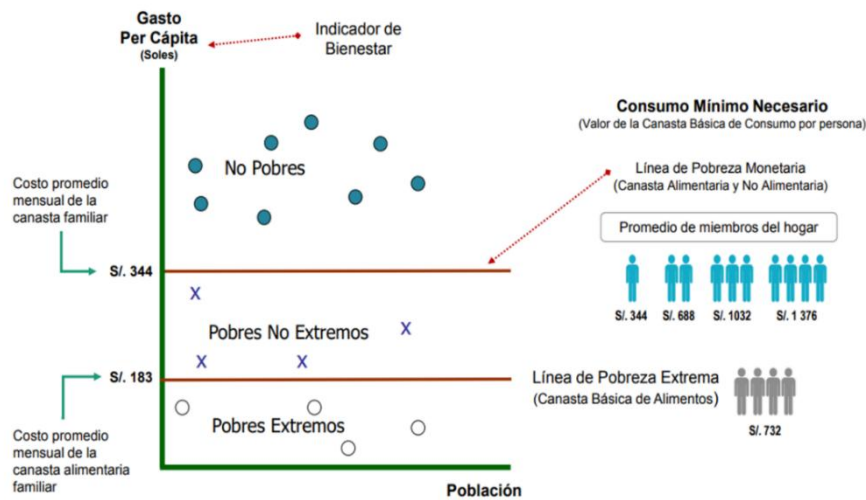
Gasto
Per Cápita
(Soles)

Indicador de Bienestar

Consumo Mínimo Necesario
(Valor de la Canasta Básica de Consumo por persona)

Línea de Pobreza Monetaria
(Canasta Alimentaria y No Alimentaria)

Promedio de miembros del hogar

S/. 344 S/. 688 S/. 1032 S/. 1 376

No Pobres

Costo promedio mensual de la canasta familiar

S/. 344

X

Pobres No Extremos

X

X X

S/. 183

Línea de Pobreza Extrema
(Canasta Básica de Alimentos)

S/. 732

Pobres Extremos

Costo promedio mensual de la canasta alimentaria familiar

Población